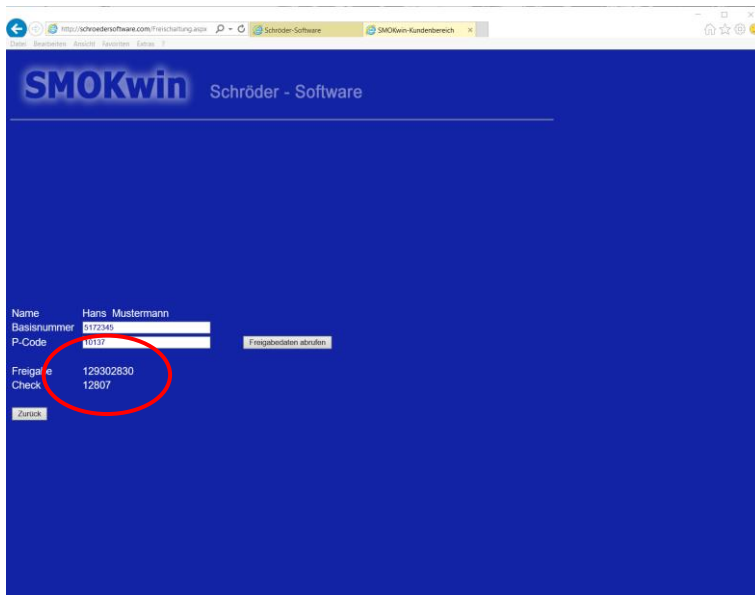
http://schroedersoftware.com/Freischaltung.aspx
Schröder-Software
SMOKwin-Kundenbereich

Datei Bearbeiten Ansicht Favoriten Extras ?

SMOKwin Schröder - Software

Name Hans Mustermann
Basisnummer 5172345
P-Code 10137
Freigabedaten abrufen

Freigabe 129302830
Check 12807

Zurück